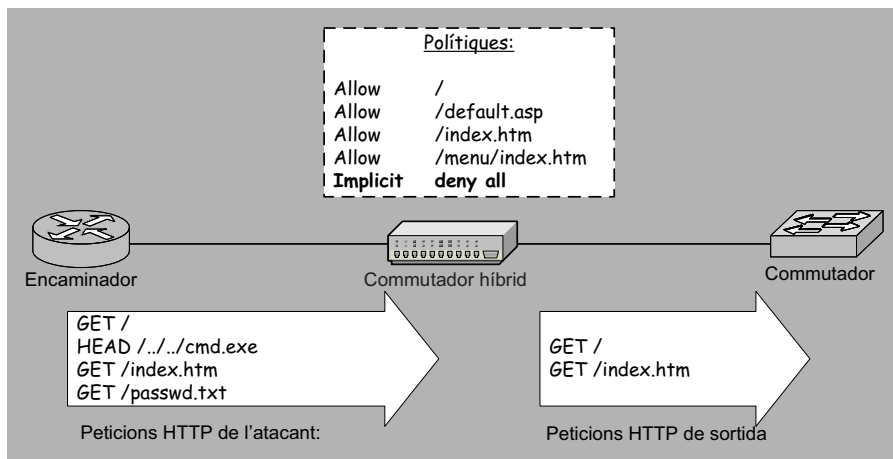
Polítiques:

| | |
|---|---|
| Allow | / |
| Allow | /default.asp |
| Allow | /index.htm |
| Allow | /menu/index.htm |
| **Implicit** | **deny all** |

Encaminador

Commutador híbrid

Commutador

GET /
HEAD /../../cmd.exe
GET /index.htm
GET /passwd.txt

Peticions HTTP de l'atacant:

GET /
GET /index.htm

Peticions HTTP de sortida